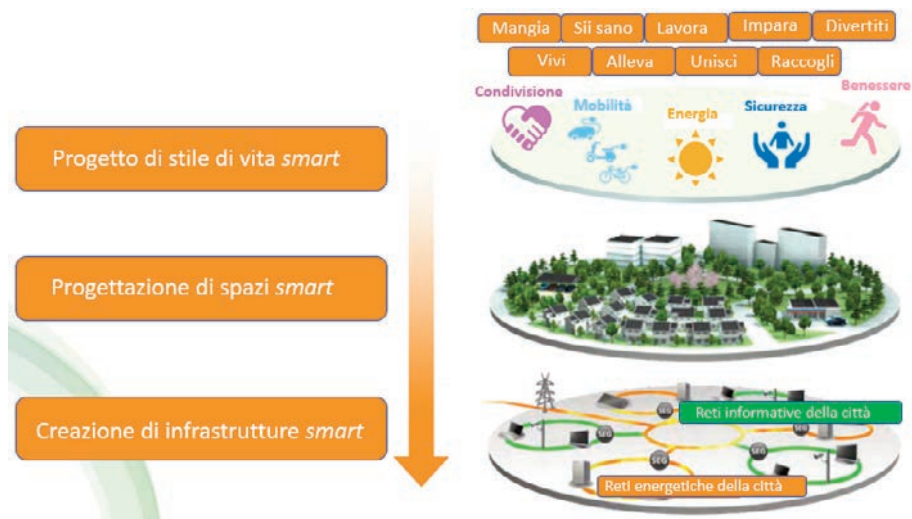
Mangia | Sii sano | Lavora | Impara | Divertiti
Vivi | Alleva | Unisci | Raccogli

Condivisione
Mobilità
Energia
Sicurezza
Benessere

Progetto di stile di vita *smart*

Progettazione di spazi *smart*

Creazione di infrastrutture *smart*

SEG
SEG
SEG
SEG
Reti informative della città
Reti energetiche della città